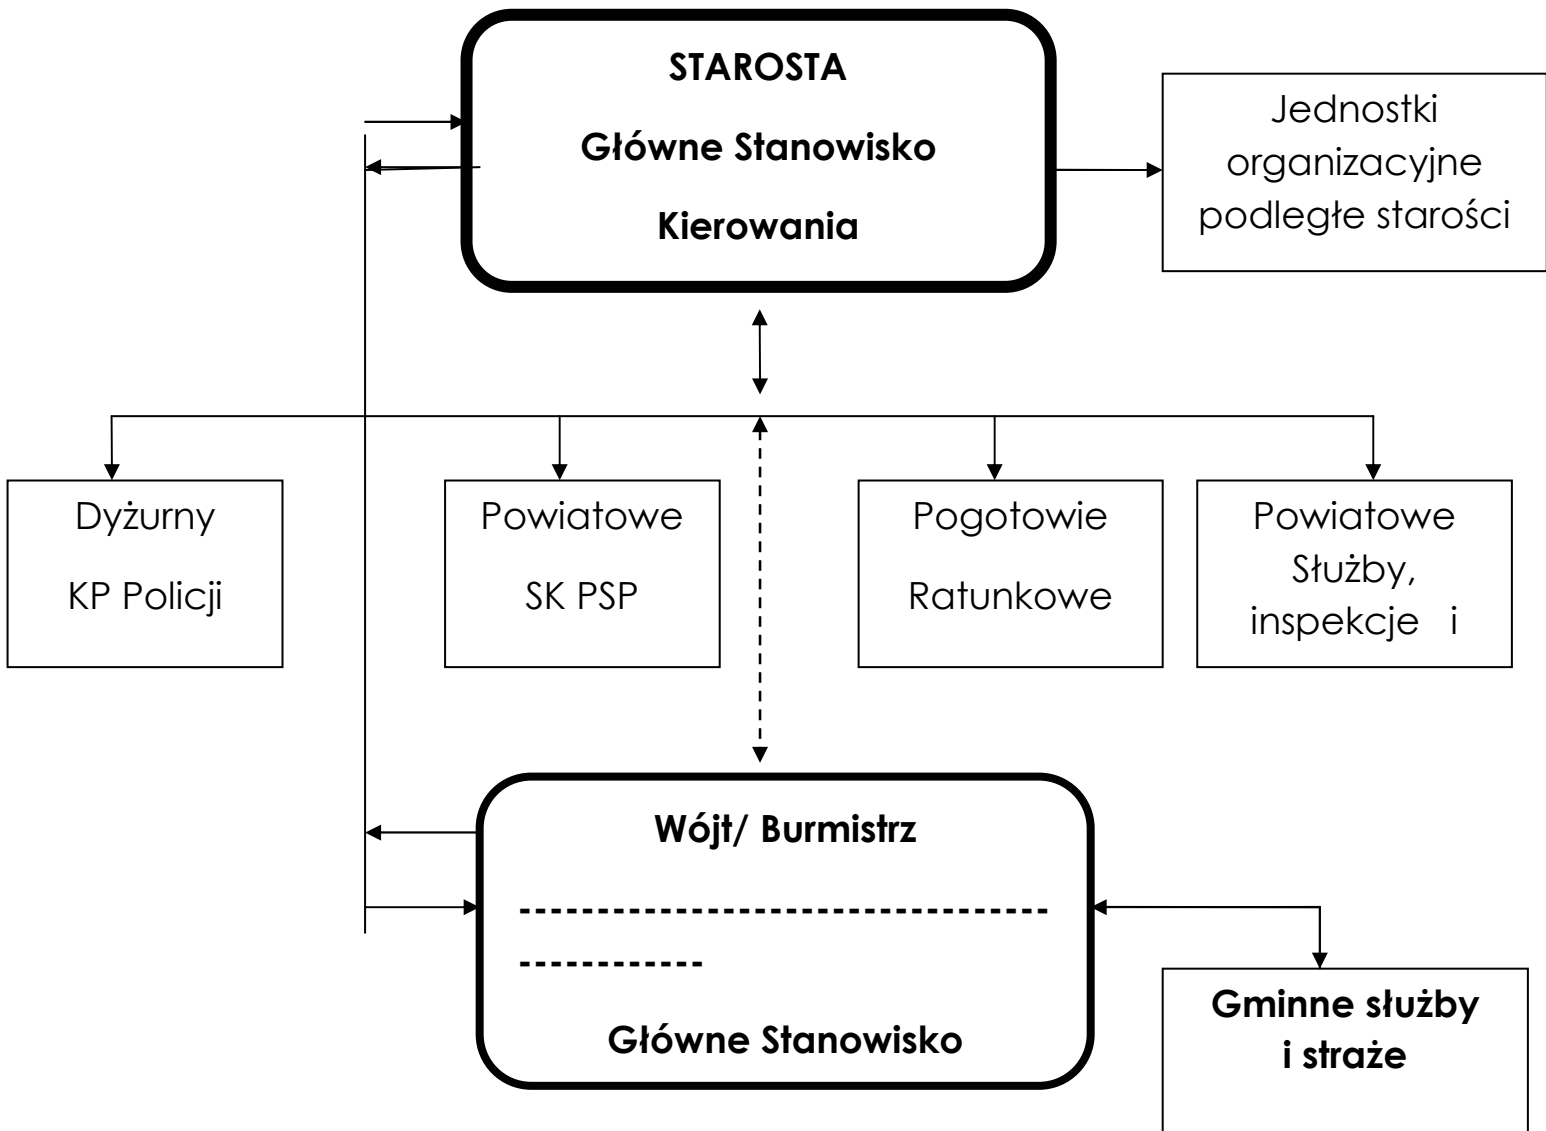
STAROSTA

Główne Stanowisko

Kierowania

Jednostki organizacyjne podległe starości

Dyżurny

KP Policji

Powiatowe

SK PSP

Pogotowie

Ratunkowe

Powiatowe Służby, inspekcje i

Wójt/ Burmistrz

-----------------------------------------------

Główne Stanowisko

Gminne służby i straże